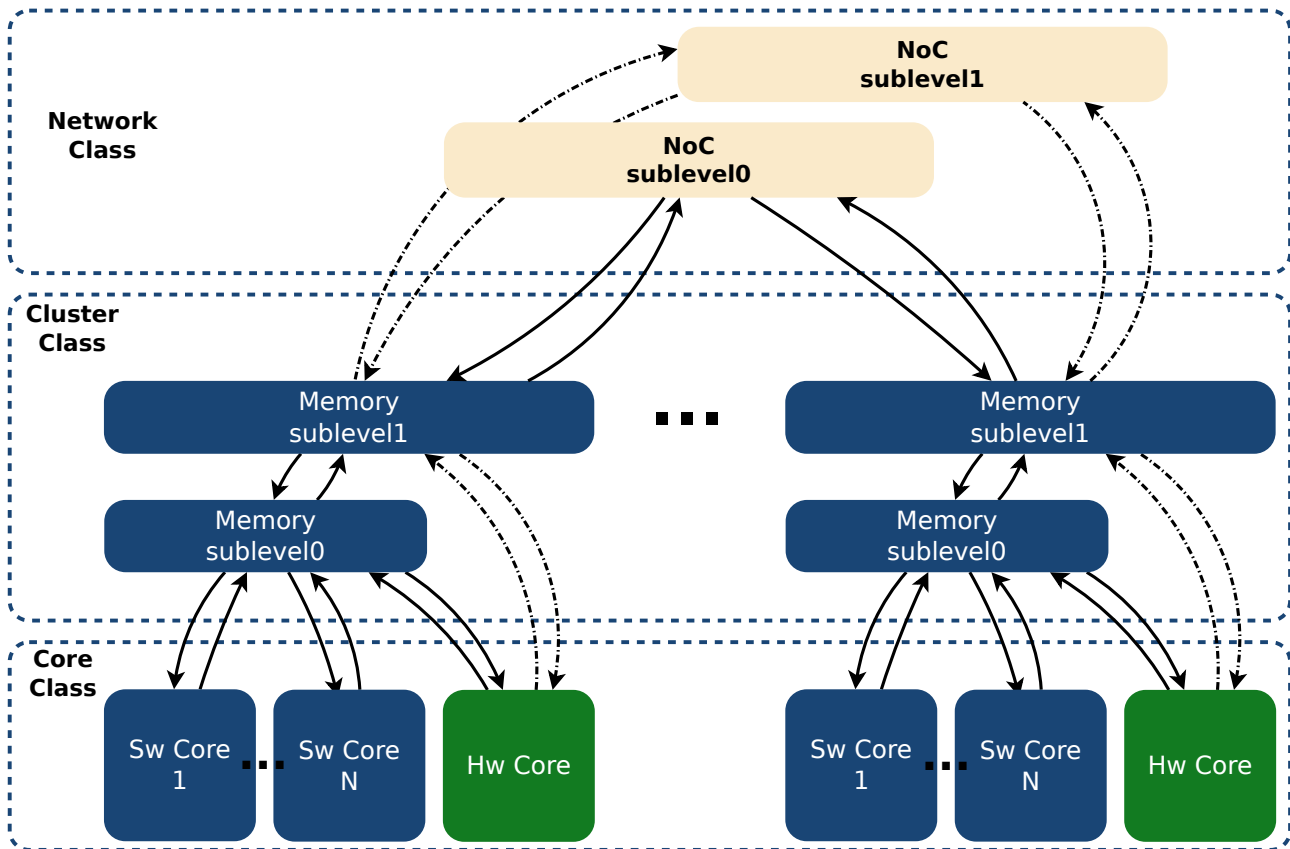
Network Class

NoC sublevel1

NoC sublevel0

Cluster Class

Memory sublevel1

...

Memory sublevel1

Memory sublevel0

Memory sublevel0

Core Class

Sw Core 1

...

Sw Core N

Hw Core

Sw Core 1

...

Sw Core N

Hw Core